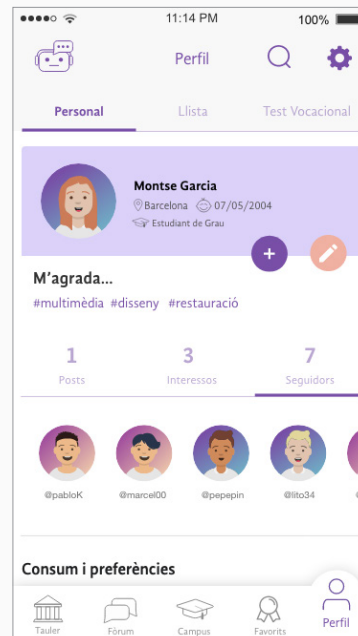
11:14 PM
100%

Perfil

Personal
Llista
Test Vocacional

Montse Garcia
Barcelona 07/05/2004
Estudiant de Grau

M'agrada...
#multimèdia #disseny #restauració

1
Posts
3
Interessos
7
Seguidors

@pabloK
@marcel00
@pepepin
@lito34

Consum i preferències

Tauler
Fòrum
Campus
Favorits
Perfil